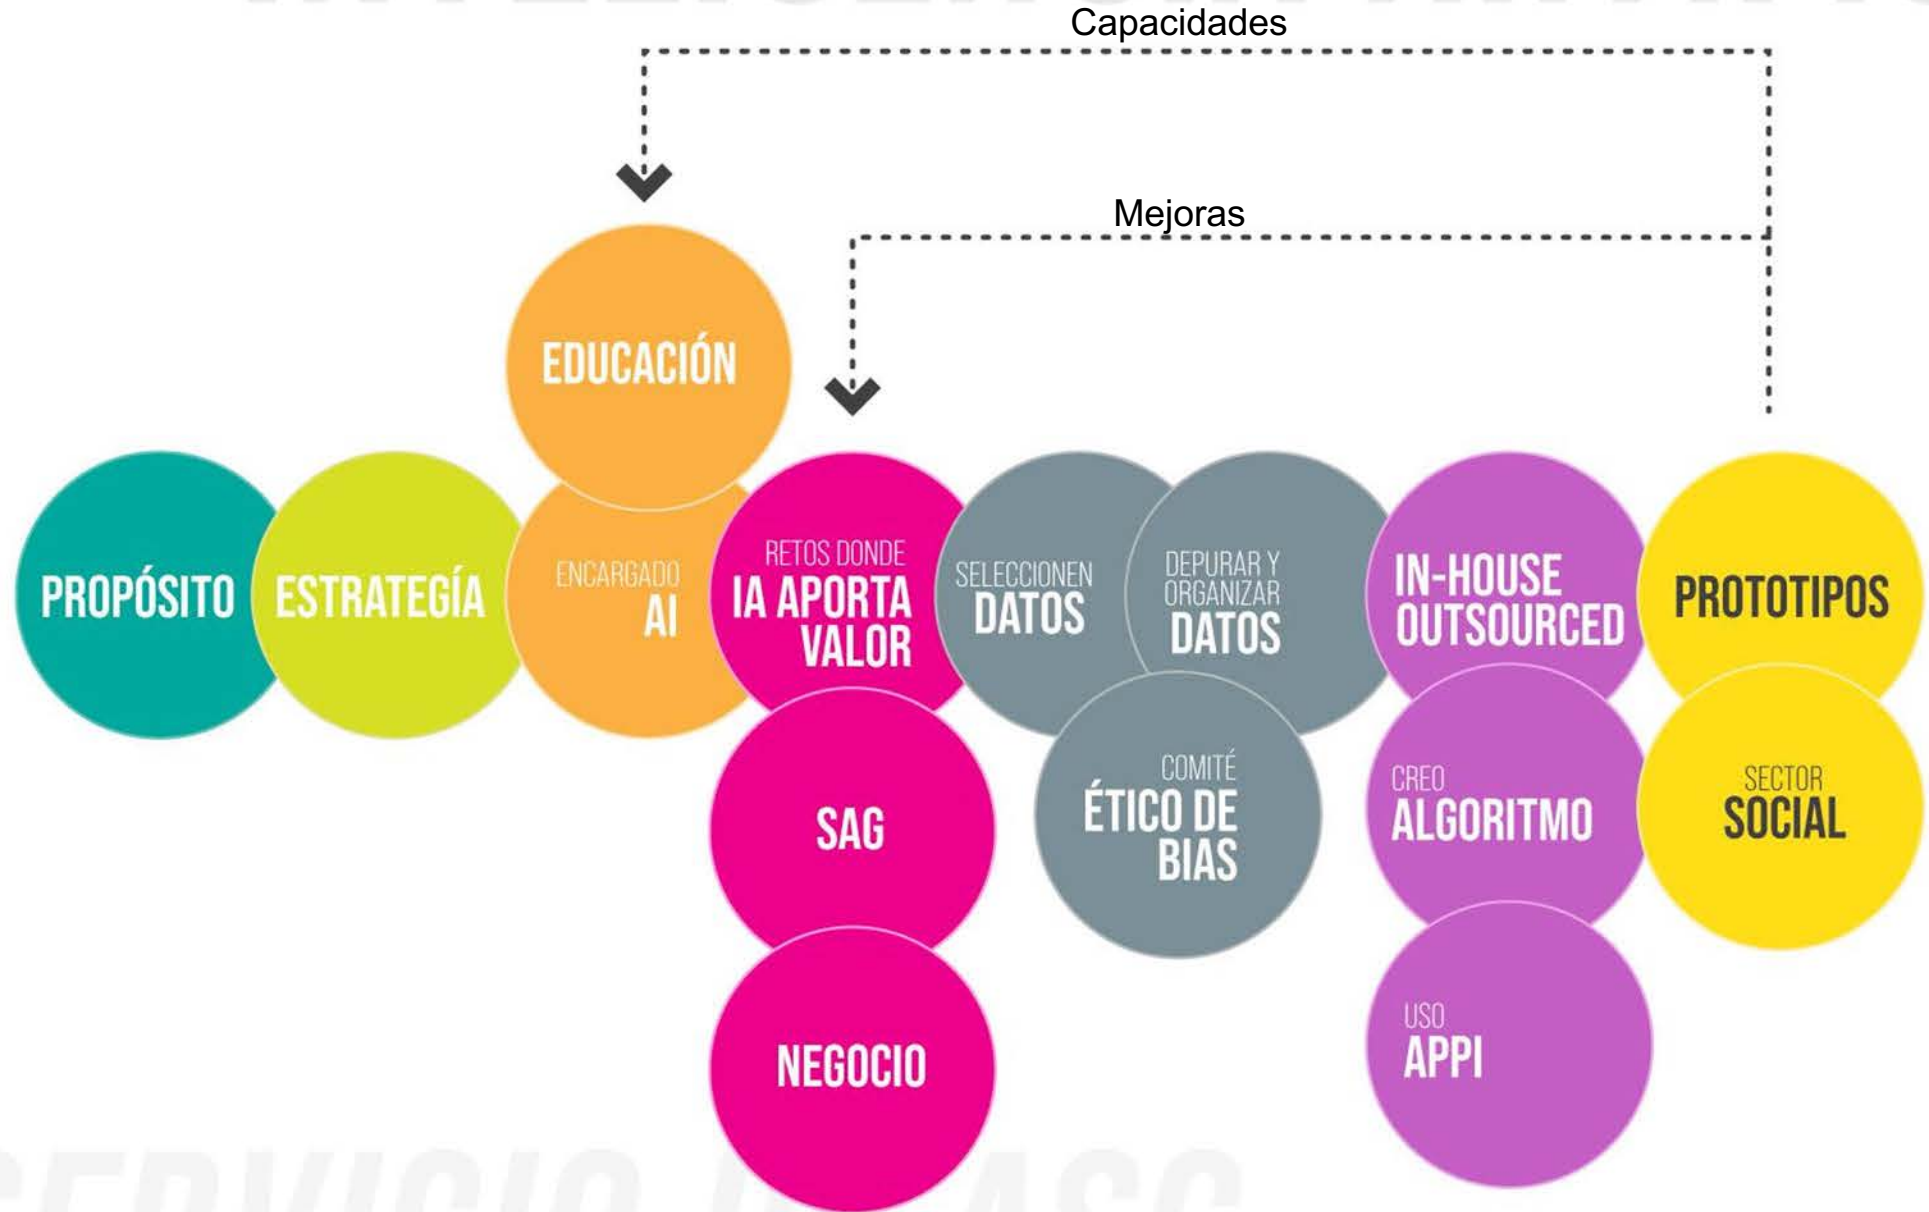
Capacidades

Mejoras

EDUCACIÓN

PROPÓSITO

ESTRATEGÍA

ENCARGADO AI

RETOS DONDE IA APORTA VALOR

SELECCIONEN DATOS

DEPURAR Y ORGANIZAR DATOS

IN-HOUSE OUTSOURCED

PROTOTIPOS

SAG

COMITÉ ÉTICO DE BIAS

CREO ALGORITMO

SECTOR SOCIAL

NEGOCIO

USO APPI